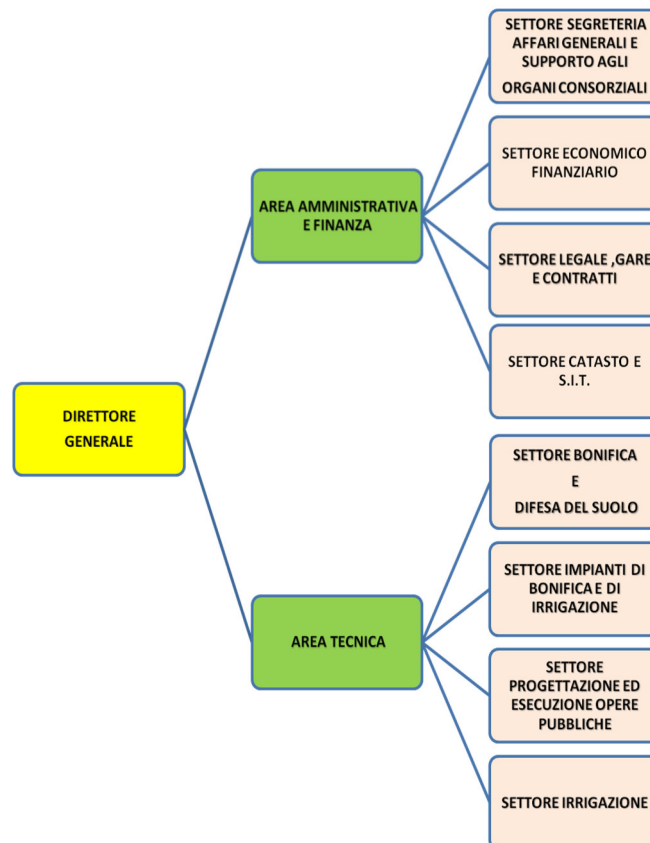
DIRETTORE GENERALE

AREA AMMINISTRATIVA E FINANZA

SETTORE SEGRETERIA AFFARI GENERALI E SUPPORTO AGLI ORGANI CONSORZIALI

SETTORE ECONOMICO FINANZIARIO

SETTORE LEGALE ,GARE E CONTRATTI

SETTORE CATASTO E S.I.T.

AREA TECNICA

SETTORE BONIFICA E DIFESA DEL SUOLO

SETTORE IMPIANTI DI BONIFICA E DI IRRIGAZIONE

SETTORE PROGETTAZIONE ED ESECUZIONE OPERE PUBBLICHE

SETTORE IRRIGAZIONE